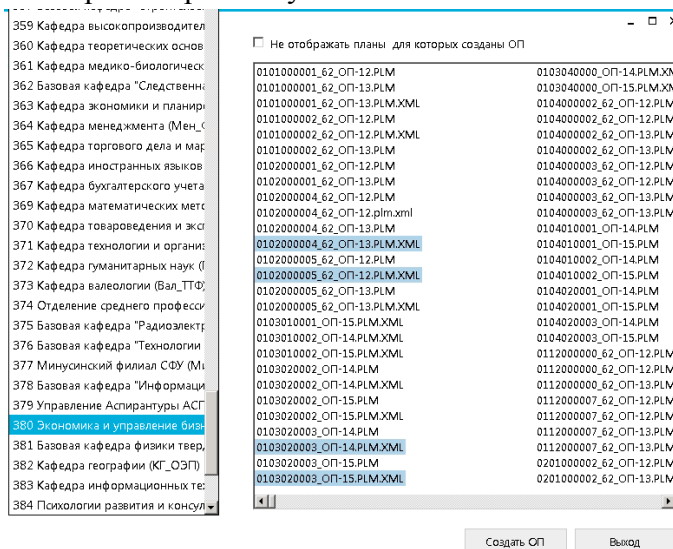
359 Кафедра высокопроизводител
360 Кафедра теоретических основ
361 Кафедра медико-биологичес
362 Базовая кафедра "Следственна
363 Кафедра экономики и планиро
364 Кафедра менеджмента (Мен_С
365 Кафедра торгового дела и мар
366 Кафедра иностранных языков
367 Кафедра бухгалтерского учета
369 Кафедра математических мет
370 Кафедра товароведения и эксп
371 Кафедра технологии и органи
372 Кафедра гуманитарных наук (
373 Кафедра валеологии (Вал_ТТФ
374 Отделение среднего професси
375 Базовая кафедра "Радиоэлектр
376 Базовая кафедра "Технологии
377 Минусинский филиал СФУ (Ми
378 Базовая кафедра "Информаци
379 Управление Аспирантуры АСГ
380 Экономика и управление бизн
381 Базовая кафедра физики твер
382 Кафедра географии (КГ_ОЭП)
383 Кафедра информационных те
384 Психологии развития и консул

Не отображать планы для которых созданы ОП

0101000001_62_ОП-12.PLM
0101000001_62_ОП-13.PLM
0101000001_62_ОП-13.PLM.XML
0101000002_62_ОП-12.PLM
0101000002_62_ОП-12.PLM.XML
0101000002_62_ОП-13.PLM
0102000001_62_ОП-12.PLM
0102000001_62_ОП-13.PLM
0102000004_62_ОП-12.PLM
0102000004_62_ОП-12.plm.xml
0102000004_62_ОП-13.PLM
0102000004_62_ОП-13.PLM.XML
0102000005_62_ОП-12.PLM
0102000005_62_ОП-12.PLM.XML
0102000005_62_ОП-13.PLM
0102000005_62_ОП-13.PLM.XML
0103010001_ОП-15.PLM.XML
0103010002_ОП-14.PLM.XML
0103010002_ОП-15.PLM.XML
0103020002_ОП-14.PLM
0103020002_ОП-14.PLM.XML
0103020002_ОП-15.PLM
0103020002_ОП-15.PLM.XML
0103020003_ОП-14.PLM.XML
0103020003_ОП-15.PLM
0103020003_ОП-15.PLM.XML

0103040000_ОП-14.PLM.XM
0103040000_ОП-15.PLM.XM
0104000002_62_ОП-12.PLM
0104000002_62_ОП-12.PLM
0104000002_62_ОП-13.PLM
0104000002_62_ОП-13.PLM
0104000003_62_ОП-12.PLM
0104000003_62_ОП-12.PLM
0104000003_62_ОП-13.PLM
0104000003_62_ОП-13.PLM
0104010001_ОП-14.PLM
0104010001_ОП-15.PLM
0104010002_ОП-14.PLM
0104010002_ОП-15.PLM
0104020001_ОП-14.PLM
0104020001_ОП-15.PLM
0104020003_ОП-14.PLM
0104020003_ОП-15.PLM
0112000000_62_ОП-12.PLM
0112000000_62_ОП-12.PLM
0112000000_62_ОП-13.PLM
0112000007_62_ОП-12.PLM
0112000007_62_ОП-12.PLM
0112000007_62_ОП-13.PLM
0201000002_62_ОП-12.PLM
0201000002_62_ОП-12.PLM

Создать ОП
Выход